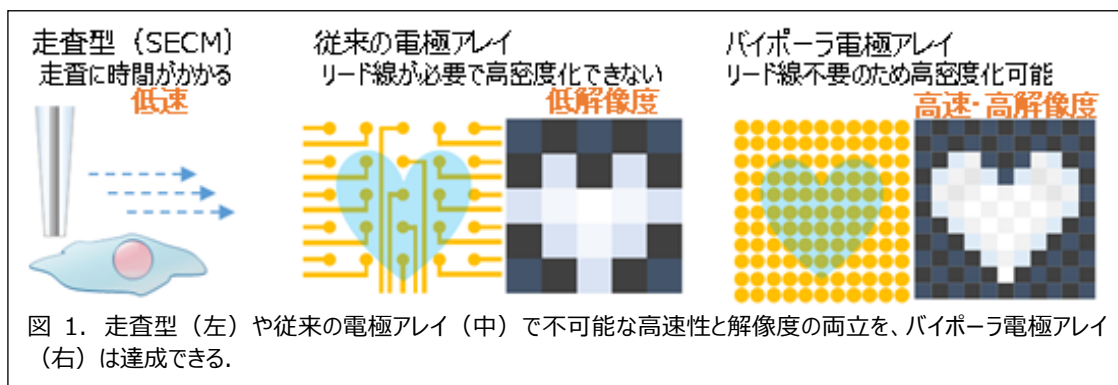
走査型（SECM）
走査に時間がかかる
低速

従来の電極アレイ
リード線が必要で高密度化できない
低解像度

バイポーラ電極アレイ
リード線不要のため高密度化可能
高速・高解像度

図 1．走査型（左）や従来の電極アレイ（中）で不可能な高速性と解像度の両立を、バイポーラ電極アレイ（右）は達成できる.